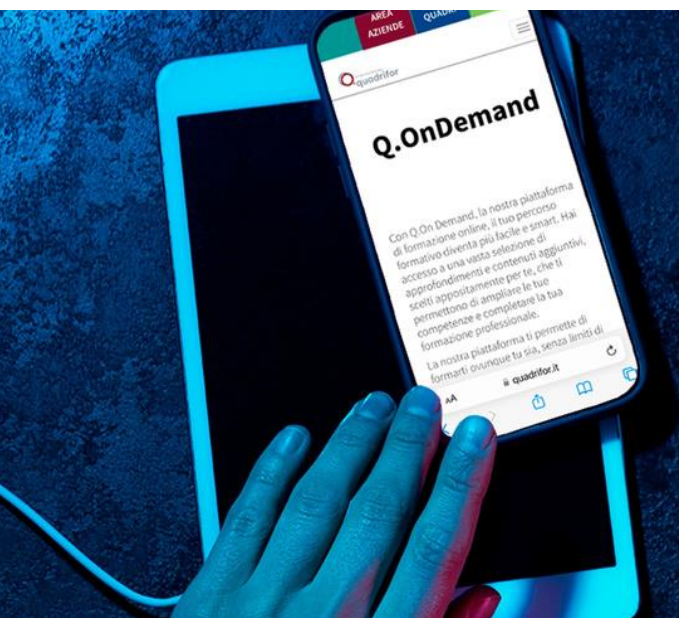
AREA AZIENDE

QUADR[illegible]

quadrifor

Q.OnDemand

Con Q.On Demand, la nostra piattaforma di formazione online, il tuo percorso formativo diventa più facile e smart. Hai accesso a una vasta selezione di approfondimenti e contenuti aggiuntivi, scelti appositamente per te, che ti permettono di ampliare le tue competenze e completare la tua formazione professionale.

La nostra piattaforma ti permette di formarti ovunque tu sia, senza limiti di

AA

quadrifor.it